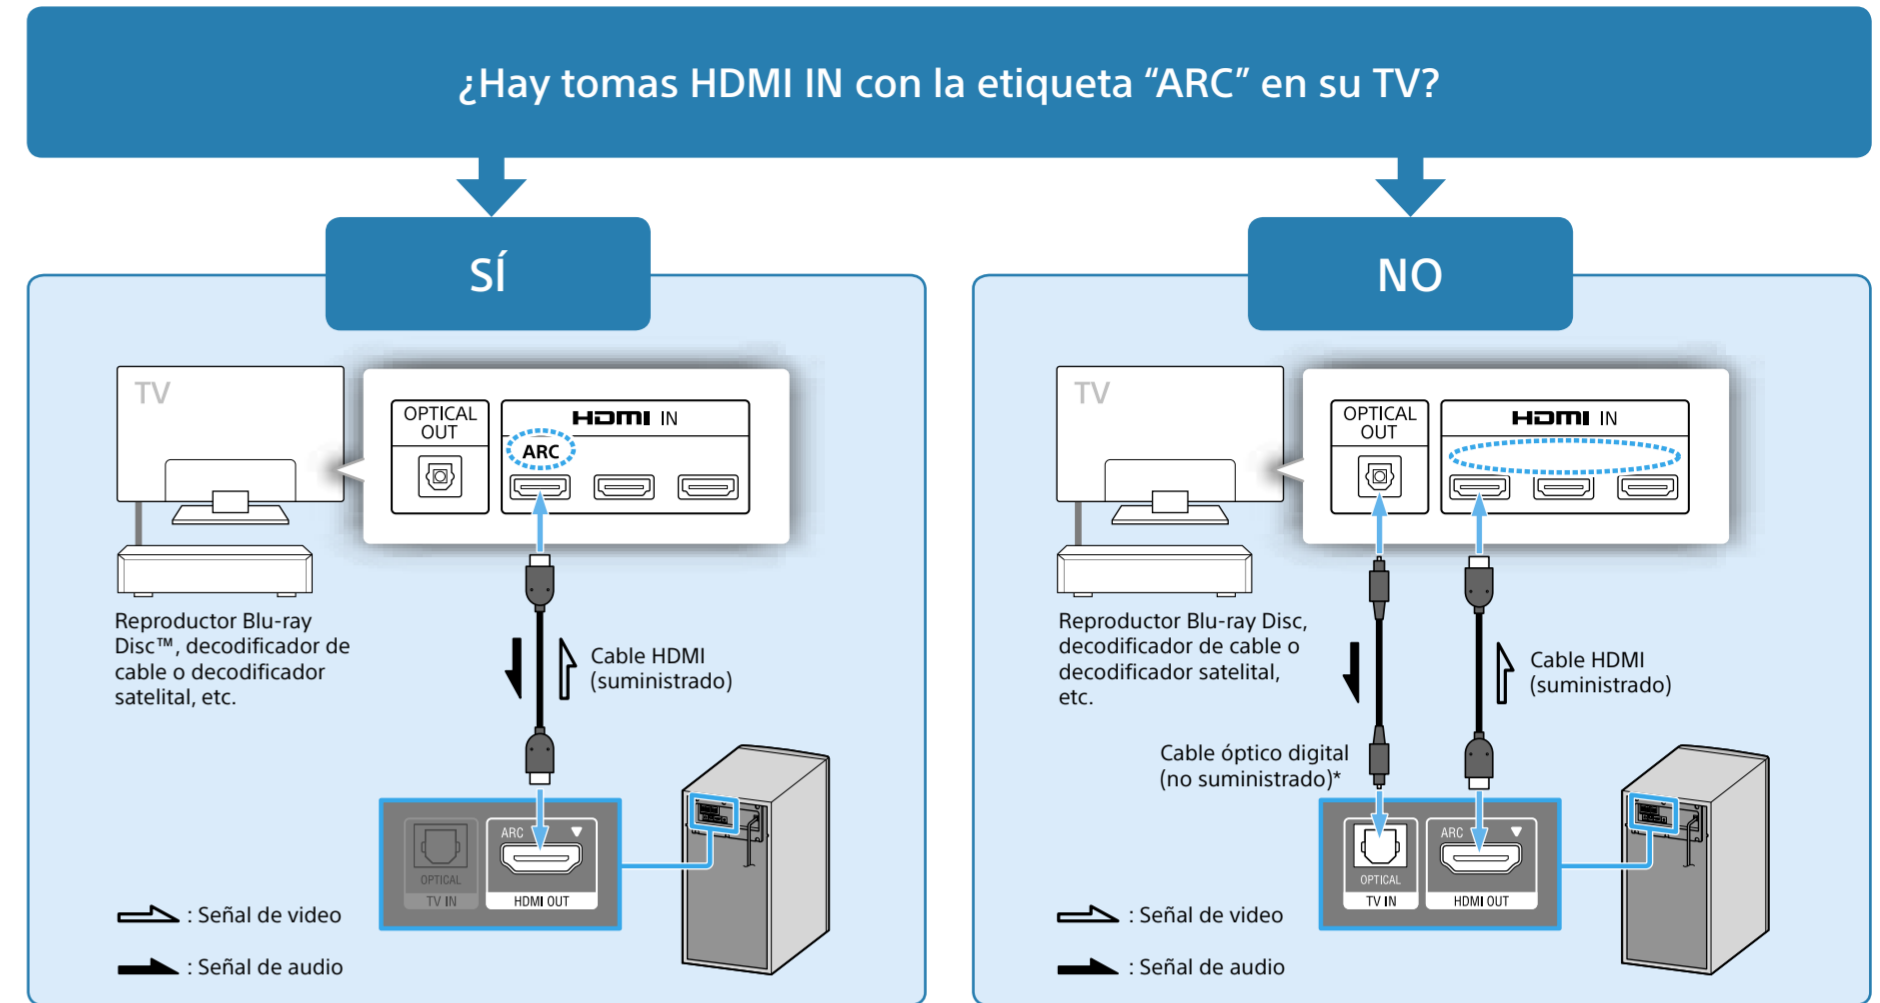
¿Hay tomas HDMI IN con la etiqueta “ARC” en su TV?

SÍ

TV

OPTICAL OUT

HDMI IN

ARC

Reproductor Blu-ray Disc™, decodificador de cable o decodificador satelital, etc.

Cable HDMI (suministrado)

ARC

OPTICAL

TV IN

HDMI OUT

: Señal de video

: Señal de audio

NO

TV

OPTICAL OUT

HDMI IN

Reproductor Blu-ray Disc, decodificador de cable o decodificador satelital, etc.

Cable HDMI (suministrado)

Cable óptico digital (no suministrado)*

OPTICAL

TV IN

ARC

HDMI OUT

: Señal de video

: Señal de audio